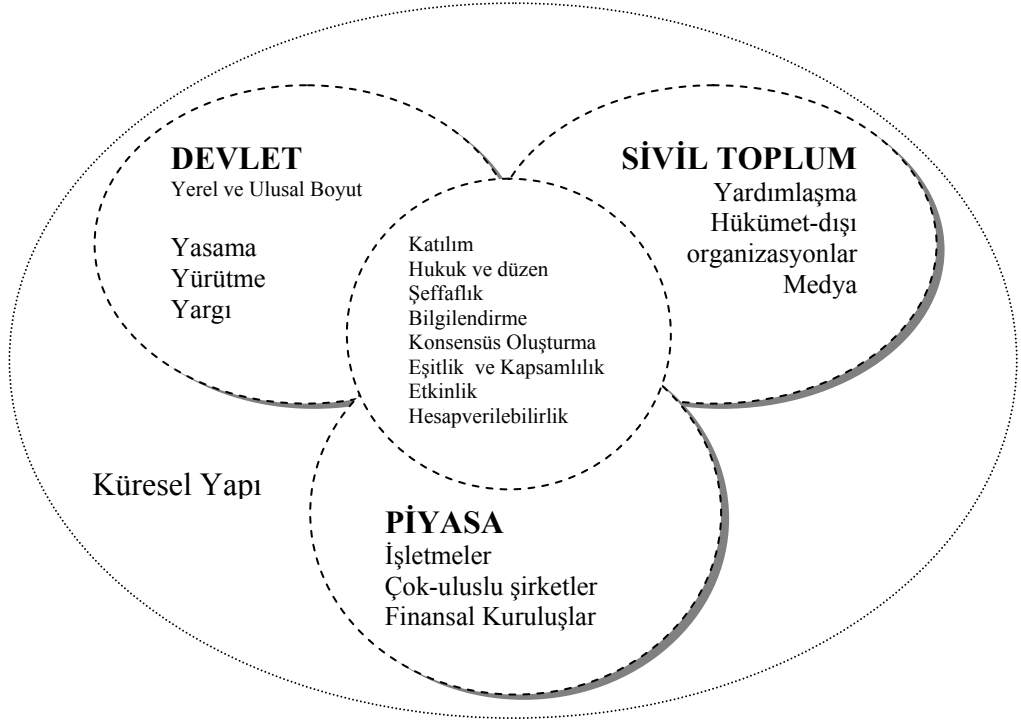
DEVLET
Yerel ve Ulusal Boyut

Yasama
Yürütme
Yargı

SİVİL TOPLUM
Yardımlaşma
Hükümet-dışı organizasyonlar
Medya

Katılım
Hukuk ve düzen
Şeffaflık
Bilgilendirme
Konsensüs Oluşturma
Eşitlik ve Kapsamlılık
Etkinlik
Hesapverilebilirlik

Küresel Yapı

PİYASA
İşletmeler
Çok-uluslu şirketler
Finansal Kuruluşlar